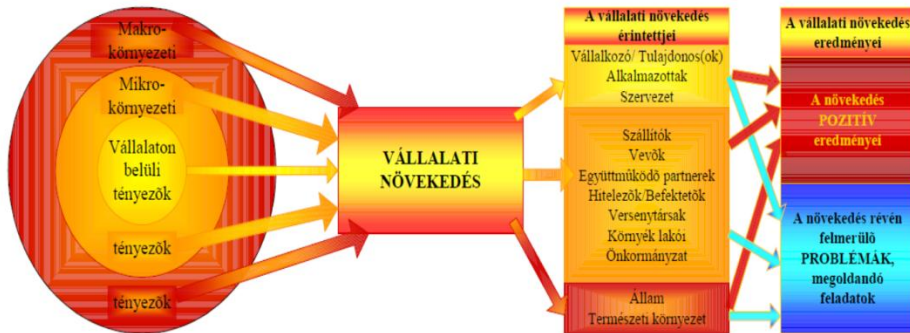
Makro-
környezeti

Mikro-
környezeti

Vállalaton
belüli
tényezők

tényezők

tényezők

VÁLLALATI
NÖVEKEDÉS

A vállalati növekedés érintettjei
Vállalkozó/ Tulajdonos(ok)
Alkalmazottak
Szervezet

Szállítók
Vevők
Együttműködő partnerek
Hitelezők/Befektetők
Versenytársak
Környék lakói
Önkormányzat

Állam
Természeti környezet

A vállalati növekedés eredményei

A növekedés
POZITÍV
eredményei

A növekedés révén
felmerülő
PROBLÉMÁK,
megoldandó
feladatok